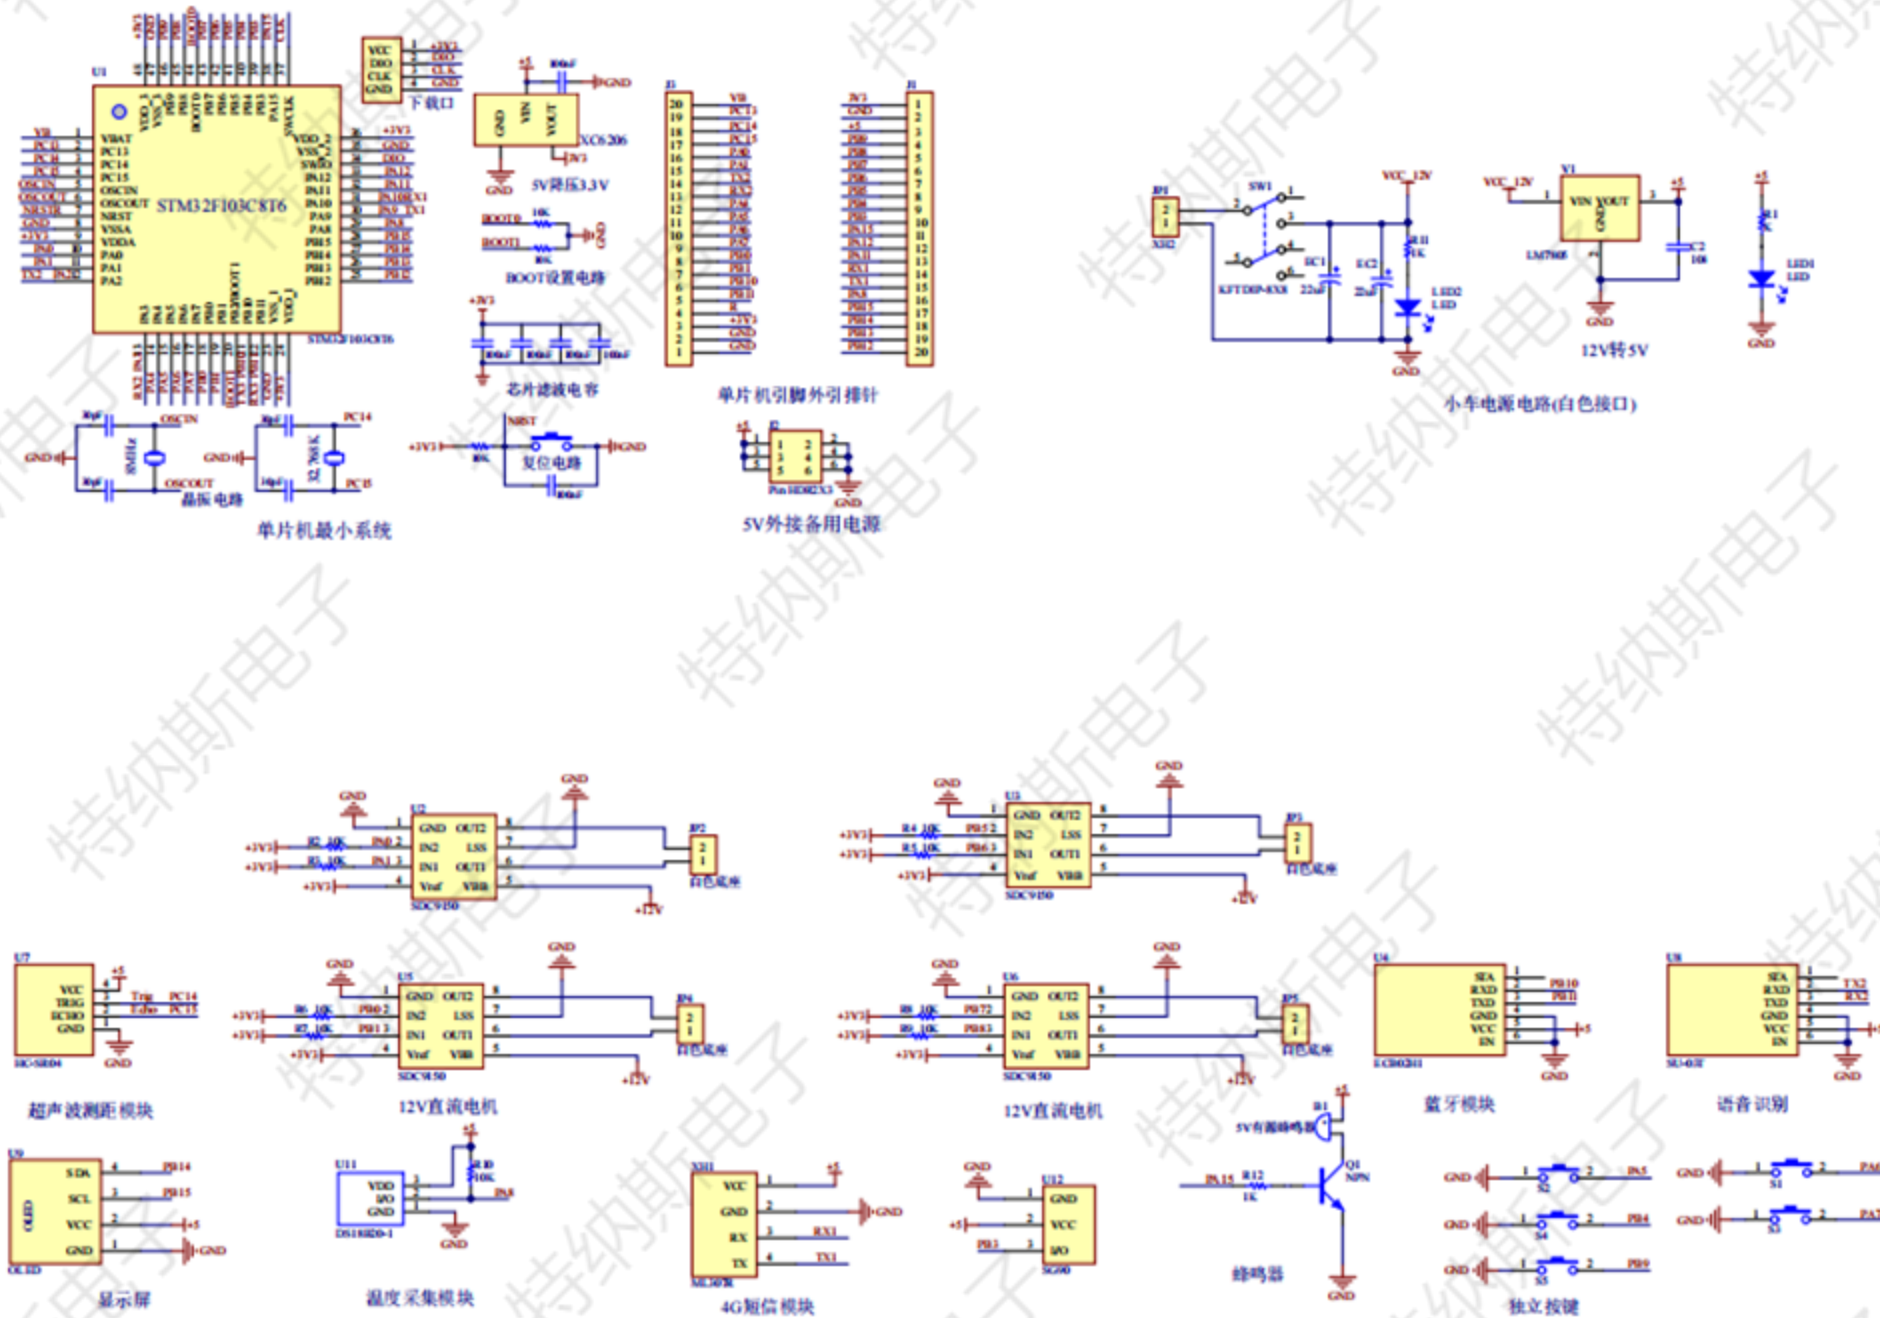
U1
STM32F103C8T6
VBAT
PC13
PC14
PC15
OSCIN
OSCOUT
NRST
VSSA
VDDA
PA0
PA1
PA2
VDD_2
VSS_2
SWDIO
PA12
PA11
PA10
PA9
PA8
PB15
PB14
PB13
PB12
STM32F103C8T6
单片机最小系统
VCC
DIO
CLK
GND
下载口
+3V3
DIO
CLK
GND
+5
GND
VIN
VOUT
XC6206
3V3
GND
5V降压3.3V
BOOT0
BOOT1
10K
BOOT设置电路
+3V3
芯片滤波电容
NRST
+3V3
10K
复位电路
GND
晶振电路
8MHz
32.768K
OSCIN
OSCOUT
PC14
PC15
GND
J3
J1
单片机引脚外引排针
5V外接备用电源
GND
P1
SW1
VCC_12V
EC1
22uF
EC2
22uF
R11
1K
LED2
LED
KFTDIP-8X8
GND
小车电源电路(白色接口)
VCC_12V
Y1
VIN VOUT
GND
LM7805
C2
+5
GND
12V转5V
+5
R1
LED1
LED
GND
U2
GND
GND
+3V3
+3V3
+3V3
R2 10K
R3 10K
GND
IN2
IN1
Vref
OUT2
LSS
OUT1
VBB
SDC9150
P2
白色底座
+12V
U3
GND
GND
+3V3
+3V3
+3V3
R4 10K
R5 10K
GND
IN2
IN1
Vref
OUT2
LSS
OUT1
VBB
SDC9150
P3
白色底座
+12V
U7
VCC
TRIG
ECHO
GND
+5
Trig
Echo
PC14
PC15
HC-SR04
GND
超声波测距模块
U5
GND
GND
+3V3
+3V3
+3V3
R6 10K
R7 10K
GND
IN2
IN1
Vref
OUT2
LSS
OUT1
VBB
SDC9150
P4
白色底座
+12V
12V直流电机
U6
GND
GND
+3V3
+3V3
+3V3
R8 10K
R9 10K
GND
IN2
IN1
Vref
OUT2
LSS
OUT1
VBB
SDC9150
P5
白色底座
+12V
12V直流电机
U4
STA
RXD
TXD
GND
VCC
EN
PB10
PB11
+5
GND
蓝牙模块
U8
STA
RXD
TXD
GND
VCC
EN
TX2
RX2
GND
SU-03T
语音识别
U9
OLED
SDA
SCL
VCC
GND
PB14
PB15
+5
GND
OLED
显示屏
U11
VDD
I/O
GND
R10
10K
+5
DS18B20-1
GND
温度采集模块
XH1
VCC
GND
RX
TX
+5
GND
RX1
TX1
4G短信模块
GND
U12
GND
VCC
I/O
+5
SG90
B1
5V有源蜂鸣器
+5
PA15
R12
1K
Q1
NPN
GND
蜂鸣器
GND
GND
GND
S2
S4
S5
PA5
PB4
PB9
GND
GND
S1
S3
独立按键